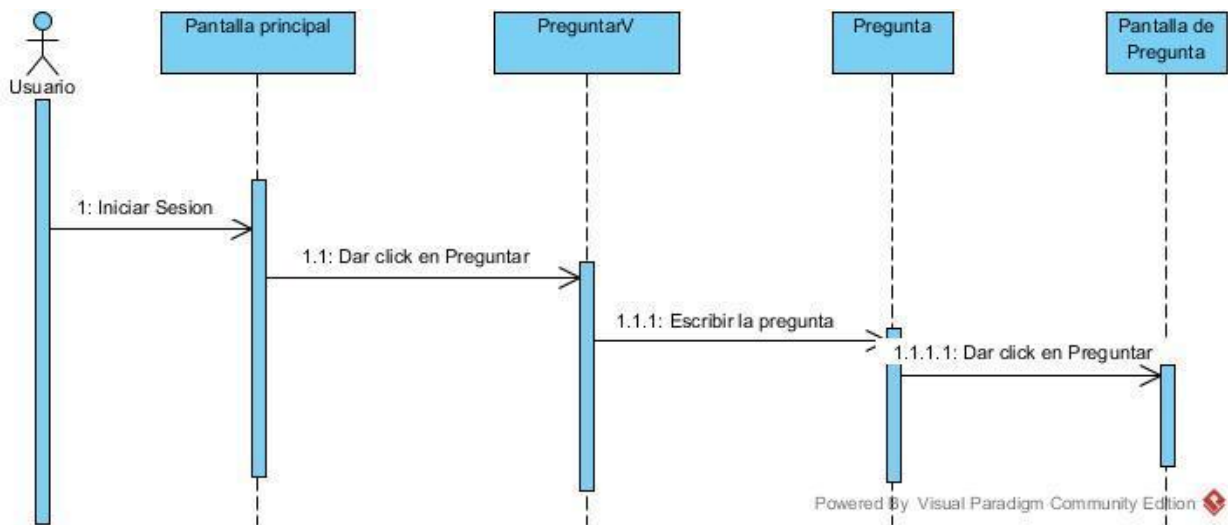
Usuario

Pantalla principal

PreguntarV

Pregunta

Pantalla de Pregunta

1: Iniciar Sesion

1.1: Dar click en Preguntar

1.1.1: Escribir la pregunta

1.1.1.1: Dar click en Preguntar

Powered By Visual Paradigm Community Edition